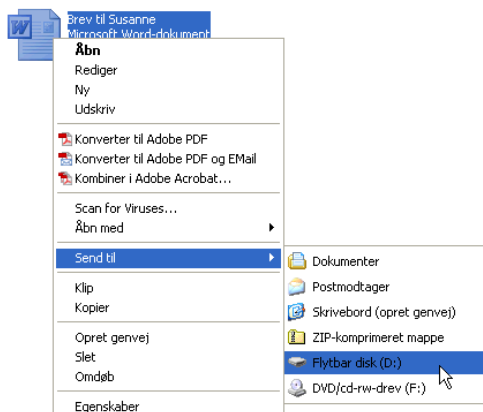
Brev til Susanne
Microsoft Word-dokument

Åbn
Rediger
Ny
Udskriv

Konverter til Adobe PDF
Konverter til Adobe PDF og EMail
Kombiner i Adobe Acrobat...

Scan for Viruses...
Åbn med

Send til

Klip
Kopier

Opret genvej
Slet
Omdøb

Egenskaber

Dokumenter
Postmodtager
Skrivebord (opret genvej)
ZIP-komprimeret mappe
Flytbar disk (D:)
DVD/cd-rw-drev (F:)